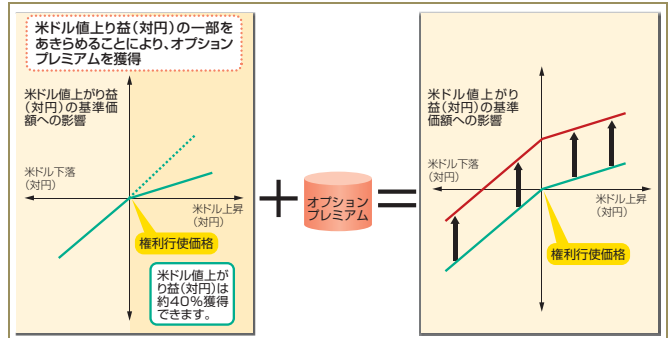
米ドル値上り益（対円）の一部をあきらめることにより、オプションプレミアムを獲得

米ドル値上がり益（対円）の基準価額への影響

米ドル下落（対円）

米ドル上昇（対円）

権利行使価格

米ドル値上がり益（対円）は約40％獲得できます。

オプションプレミアム

米ドル値上がり益（対円）の基準価額への影響

米ドル下落（対円）

米ドル上昇（対円）

権利行使価格